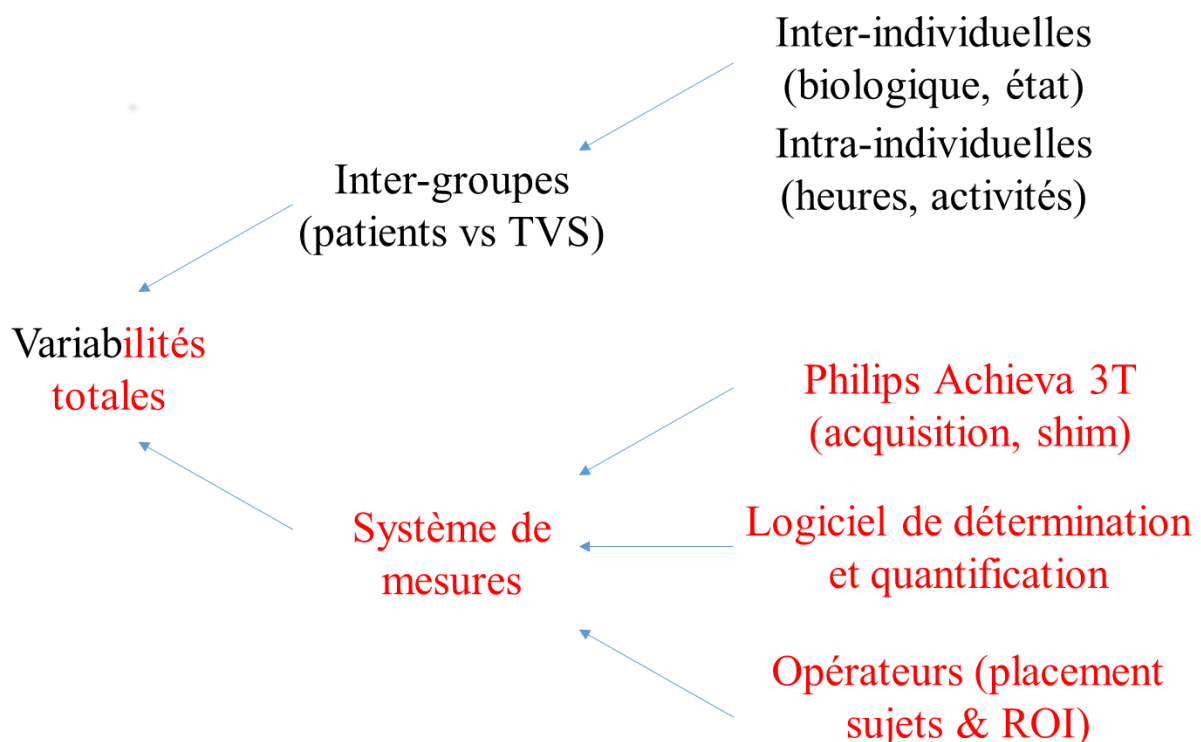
Inter-individuelles (biologique, état)

Intra-individuelles (heures, activités)

Inter-groupes (patients vs TVS)

Variabilités totales

Philips Achieva 3T (acquisition, shim)

Système de mesures

Logiciel de détermination et quantification

Opérateurs (placement sujets & ROI)